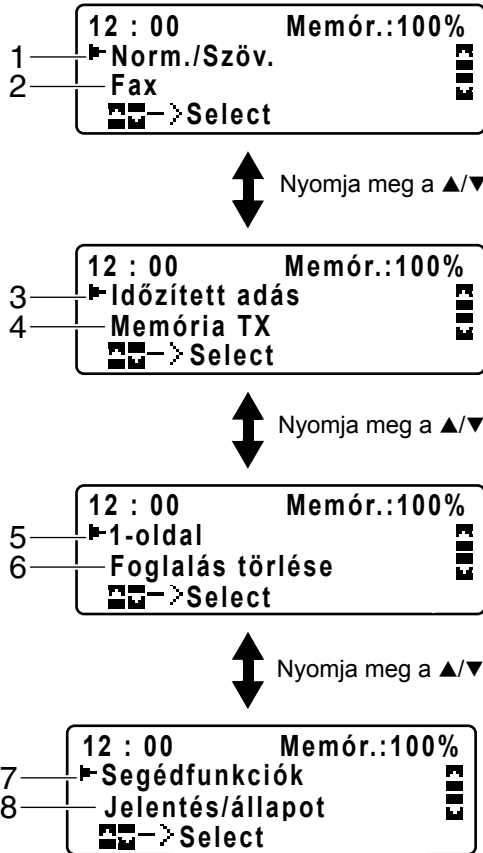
12 : 00 Memór.:100%
1 ► Norm./Szöv.
2 Fax
—>Select

Nyomja meg a ▲/▼

12 : 00 Memór.:100%
3 ► Időzített adás
4 Memória TX
—>Select

Nyomja meg a ▲/▼

12 : 00 Memór.:100%
5 ► 1-oldal
6 Foglalás törlése
—>Select

Nyomja meg a ▲/▼

12 : 00 Memór.:100%
7 ► Segédfunkciók
8 Jelentés/állapot
—>Select